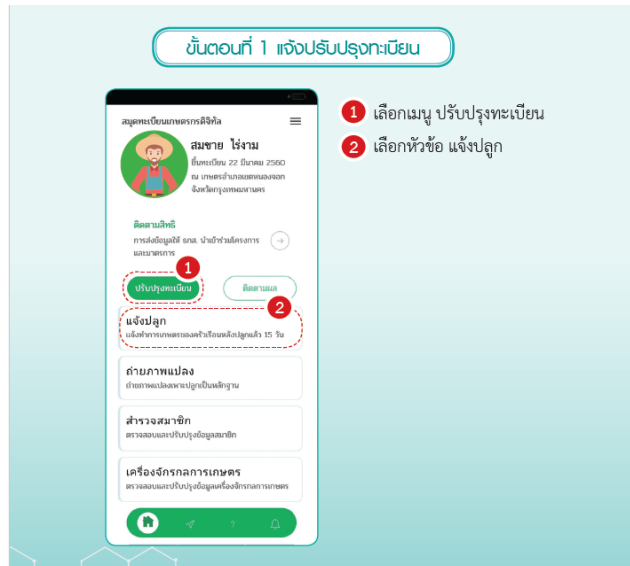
ขั้นตอนที่ 1 แจ้งปรับปรุงทะเบียน

สมุดทะเบียนเกษตรกรดิจิทัล

สมชาย ไร่งาม

ขึ้นทะเบียน 22 มีนาคม 2560
ณ เกษตรอำเภอเขตหนองจอก
จังหวัดกรุงเทพมหานคร

ติดตามสิทธิ
การส่งข้อมูลให้ ธกส. นำเข้าร่วมโครงการและมาตรการ

1

ปรับปรุงทะเบียน

ติดตามผล

2

แจ้งปลูก
แจ้งทำการเกษตรของครัวเรือนหลังปลูกแล้ว 15 วัน

ถ่ายภาพแปลง
ถ่ายภาพแปลงเพาะปลูกเป็นหลักฐาน

สำรวจสมาชิก
ตรวจสอบและปรับปรุงข้อมูลสมาชิก

เครื่องจักรกลการเกษตร
ตรวจสอบและปรับปรุงข้อมูลเครื่องจักรกลการเกษตร

1 เลือกเมนู ปรับปรุงทะเบียน

2 เลือกหัวข้อ แจ้งปลูก